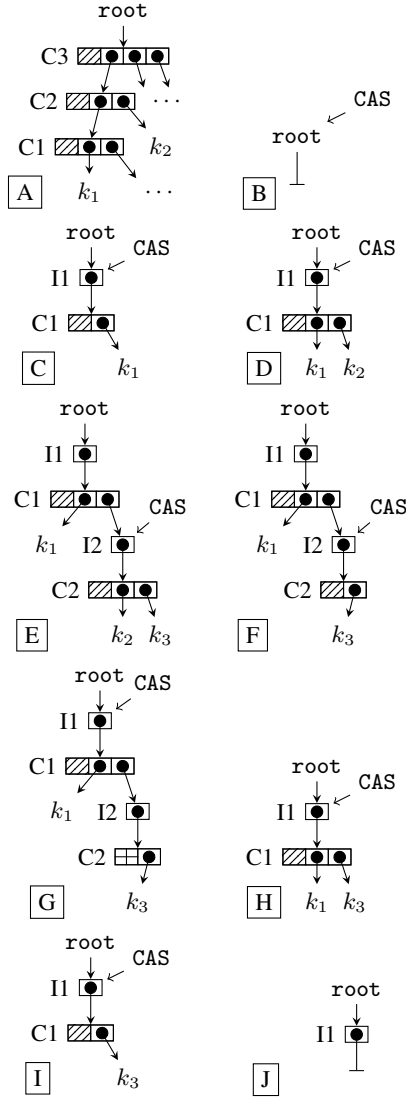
root
C3
C2
...
C1
$k_2$
A
$k_1$
...

CAS
root
B

root
CAS
I1
C1
C
$k_1$

root
CAS
I1
C1
D
$k_1$ $k_2$

root
I1
C1
CAS
$k_1$ I2
C2
E
$k_2$ $k_3$

root
I1
C1
CAS
$k_1$ I2
C2
F
$k_3$

root CAS
I1
C1
$k_1$ I2
C2
G
$k_3$

root
CAS
I1
C1
H
$k_1$ $k_3$

root
CAS
I1
C1
I
$k_3$

root
I1
J